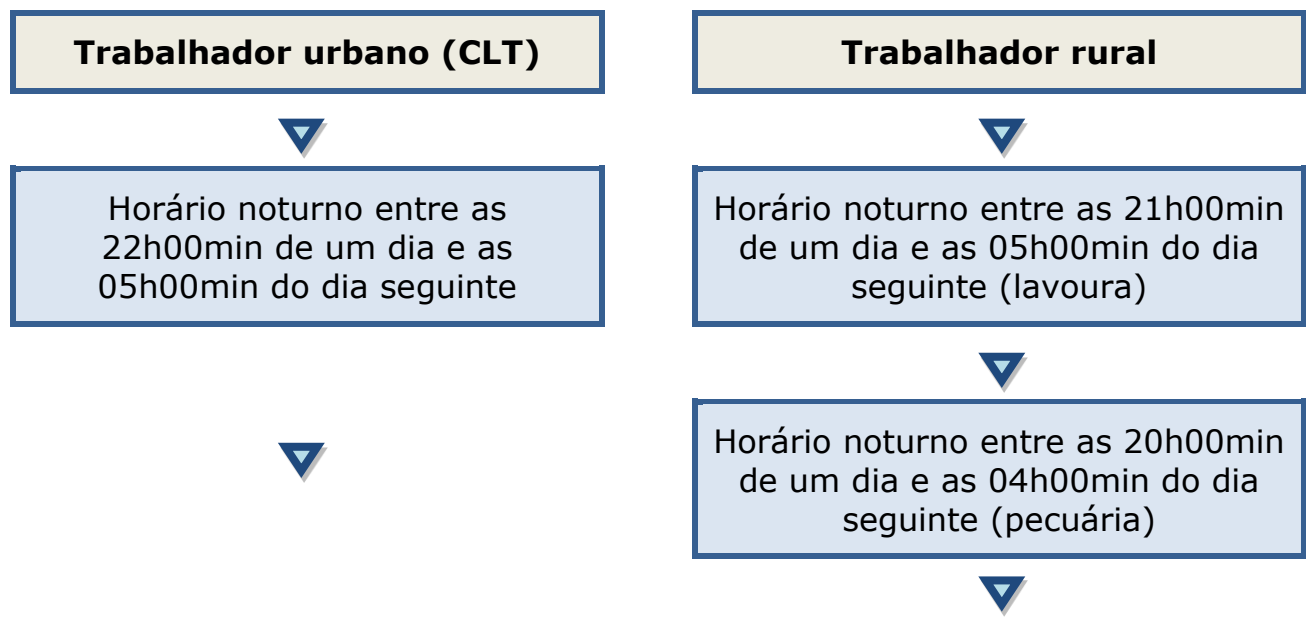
Trabalhador urbano (CLT)

Horário noturno entre as 22h00min de um dia e as 05h00min do dia seguinte

Trabalhador rural

Horário noturno entre as 21h00min de um dia e as 05h00min do dia seguinte (lavoura)

Horário noturno entre as 20h00min de um dia e as 04h00min do dia seguinte (pecuária)